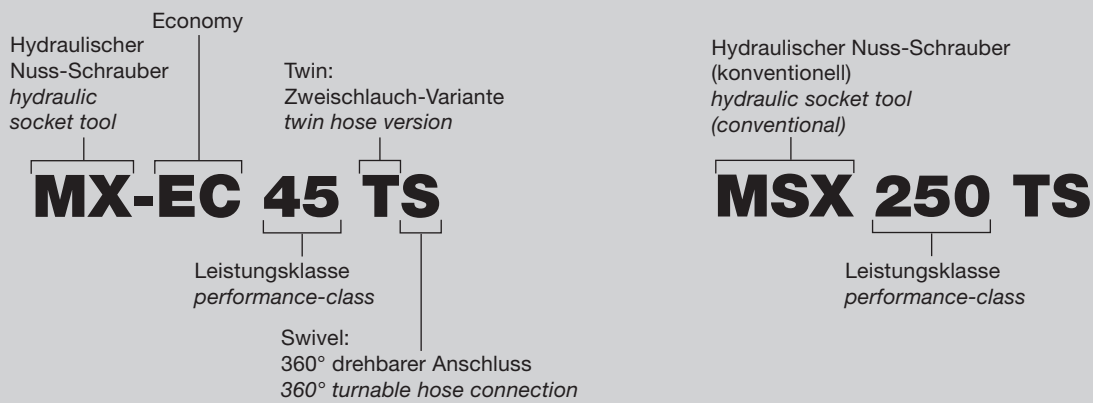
Economy

Hydraulischer Nuss-Schrauber
*hydraulic socket tool*

Twin:
Zweischlauch-Variante
*twin hose version*

MX-EC 45 TS

Leistungsklasse
*performance-class*

Swivel:
360° drehbarer Anschluss
*360° turnable hose connection*

Hydraulischer Nuss-Schrauber (konventionell)
*hydraulic socket tool (conventional)*

MSX 250 TS

Leistungsklasse
*performance-class*